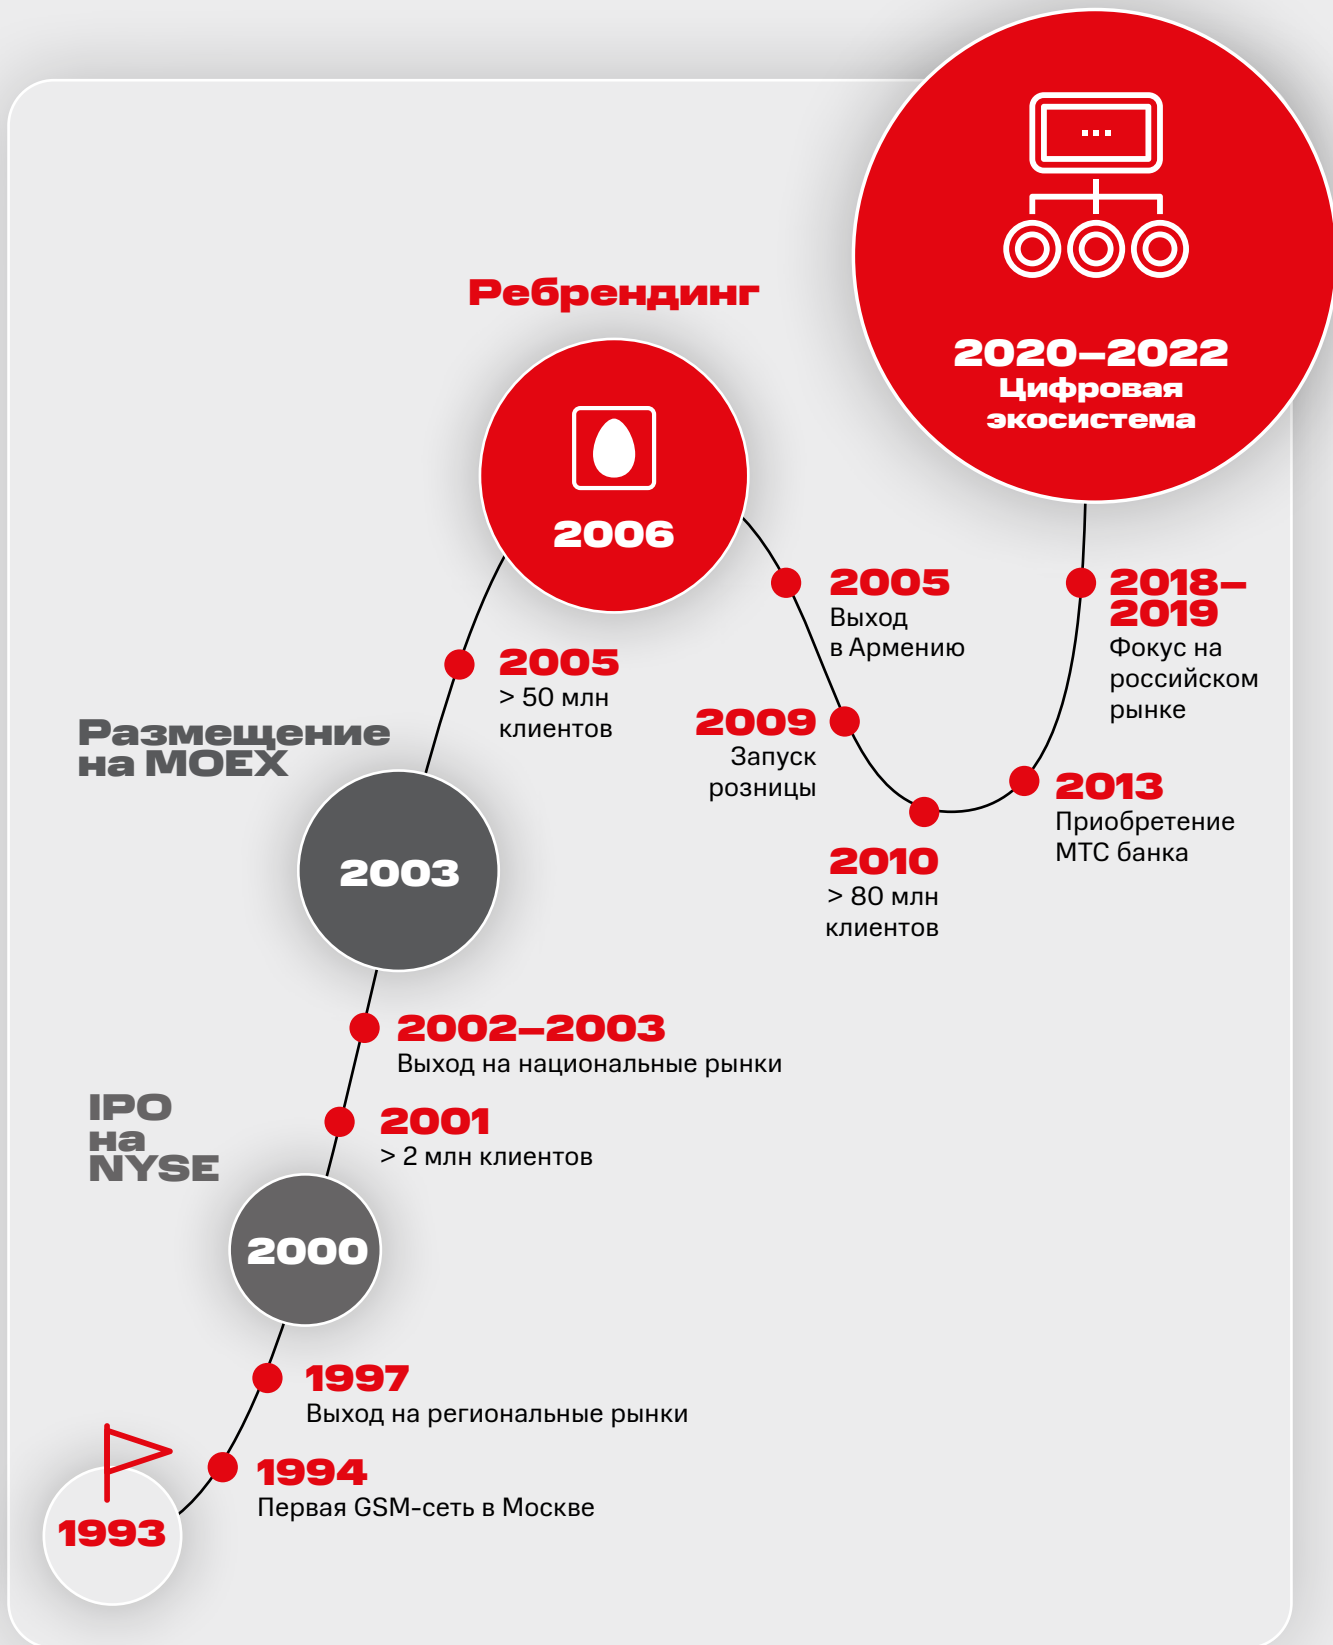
2020–2022
Цифровая экосистема

Ребрендинг

2006

2005
Выход в Армению

2018–2019
Фокус на российском рынке

2005
> 50 млн клиентов

Размещение на MOEX

2009
Запуск розницы

2013
Приобретение МТС банка

2003

2010
> 80 млн клиентов

2002–2003
Выход на национальные рынки

IPO на NYSE

2001
> 2 млн клиентов

2000

1997
Выход на региональные рынки

1994
Первая GSM-сеть в Москве

1993